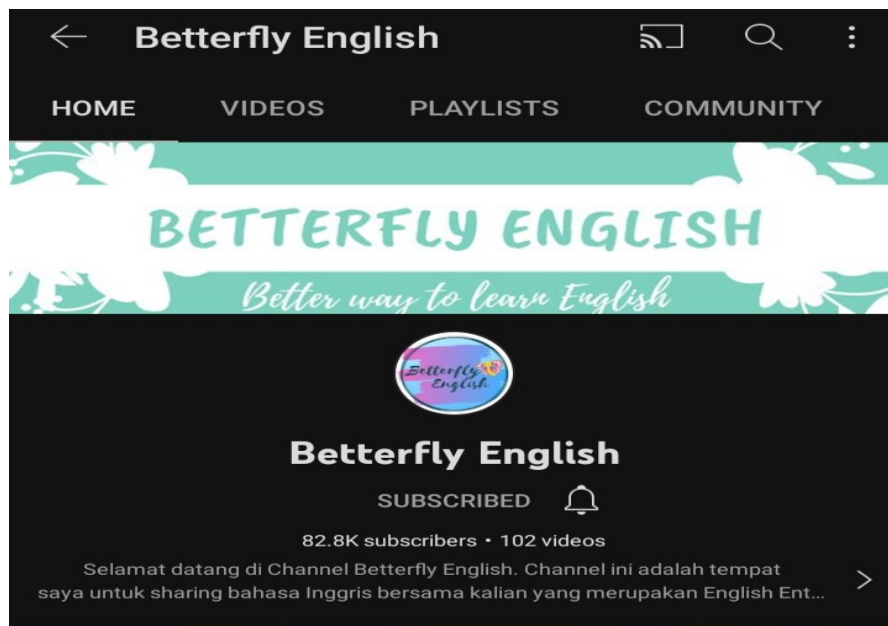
Betterfly English

HOME VIDEOS PLAYLISTS COMMUNITY

BETTERFLY ENGLISH

Better way to learn English

Betterfly English

Betterfly English

SUBSCRIBED

82.8K subscribers • 102 videos

Selamat datang di Channel Betterfly English. Channel ini adalah tempat saya untuk sharing bahasa Inggris bersama kalian yang merupakan English Ent...